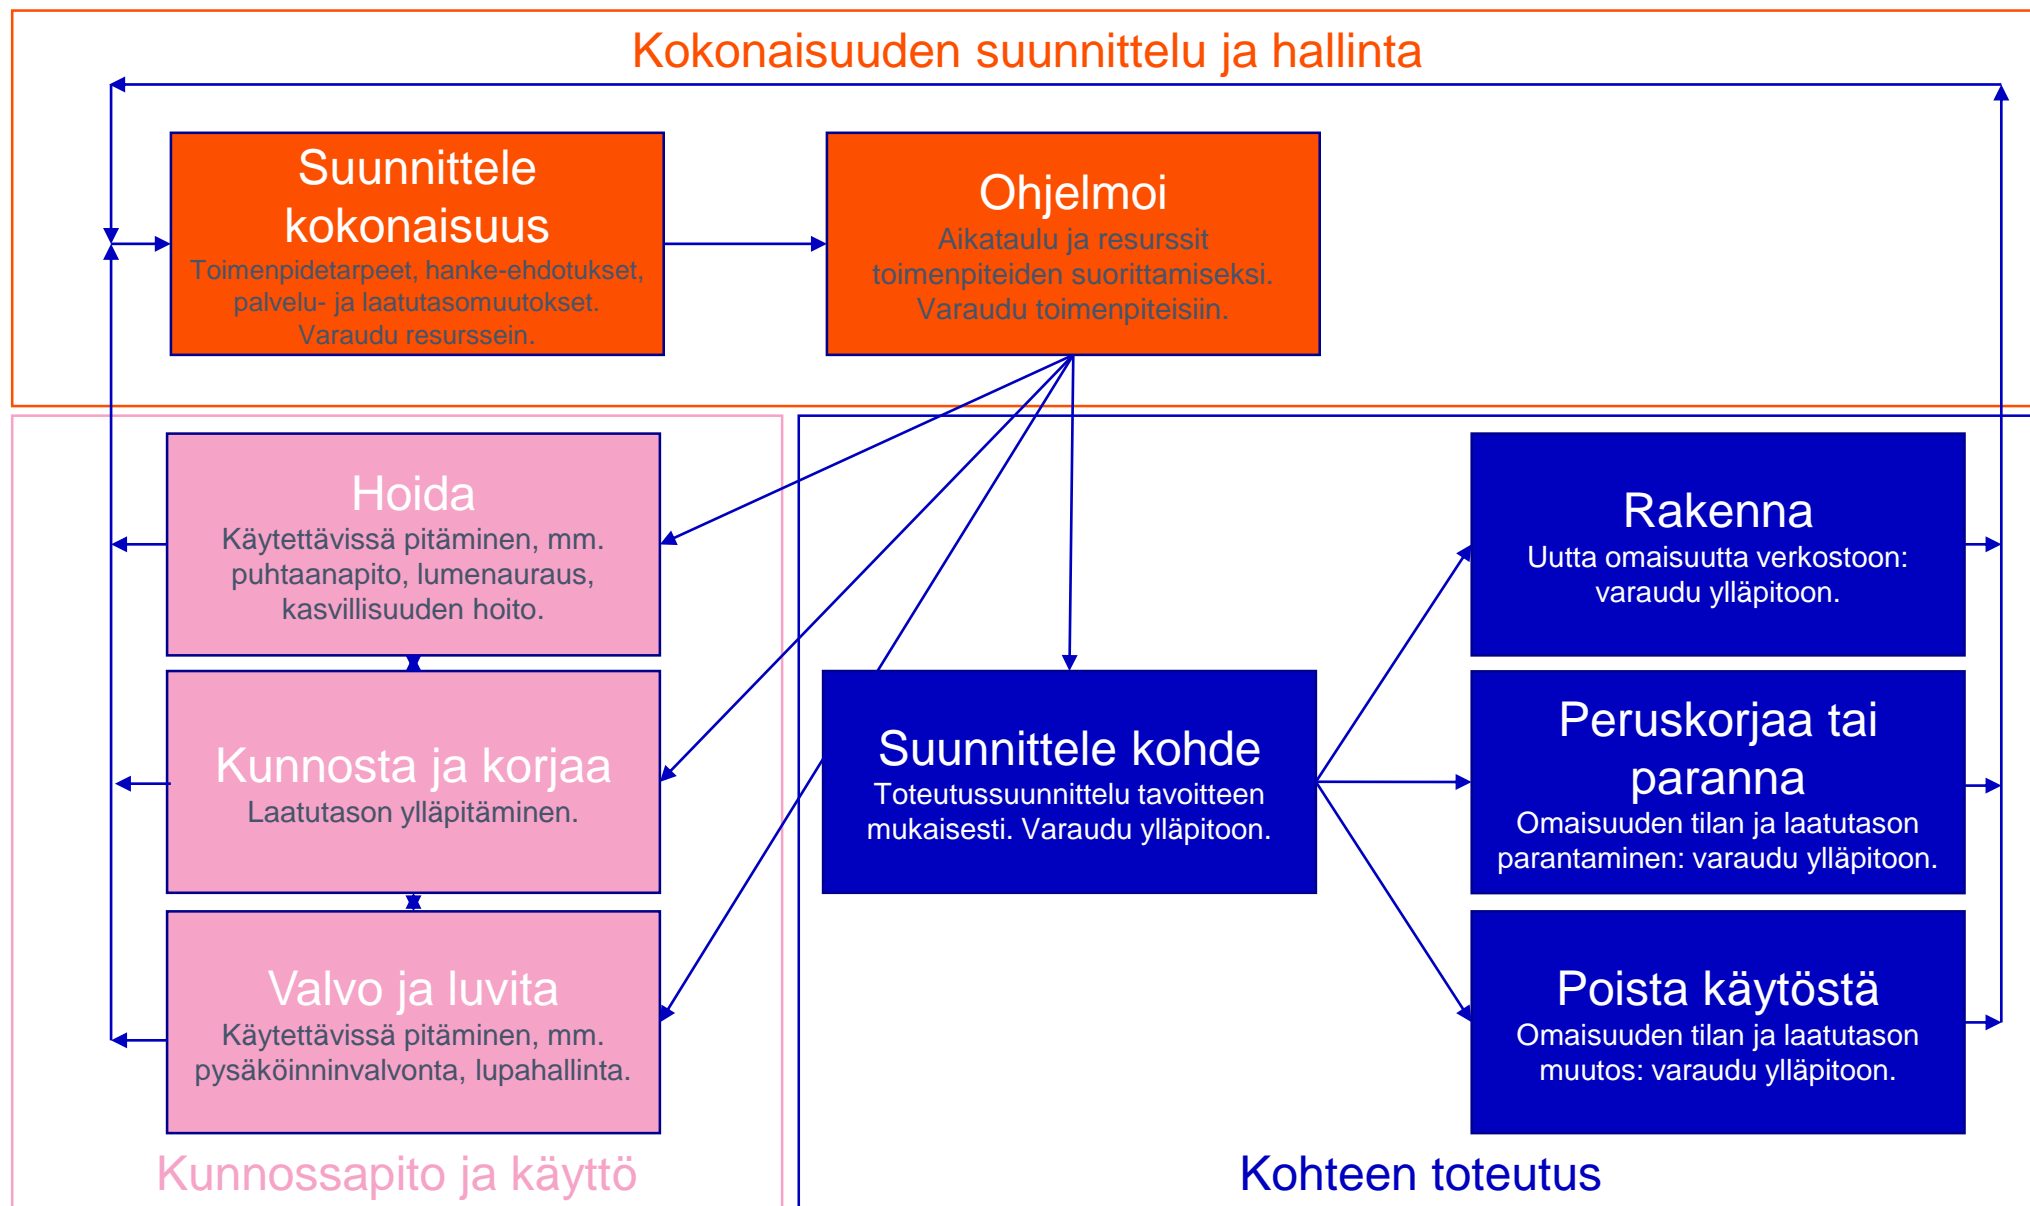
Kokonaisuuden suunnittelu ja hallinta

Suunnittele kokonaisuus
Toimenpidetarpeet, hanke-ehdotukset, palvelu- ja laatutasomuutokset. Varaudu resurssein.

Ohjelmoi
Aikataulu ja resurssit toimenpiteiden suorittamiseksi. Varaudu toimenpiteisiin.

Hoida
Käytettävissä pitäminen, mm. puhtaanapito, lumenauraus, kasvillisuuden hoito.

Kunnosta ja korjaa
Laatutason ylläpitäminen.

Valvo ja luvita
Käytettävissä pitäminen, mm. pysäköinninvalvonta, lupahallinta.

Kunnossapito ja käyttö

Suunnittele kohde
Toteutussuunnittelu tavoitteen mukaisesti. Varaudu ylläpitoon.

Rakenna
Uutta omaisuutta verkostoon: varaudu ylläpitoon.

Peruskorjaa tai paranna
Omaisuuden tilan ja laatutason parantaminen: varaudu ylläpitoon.

Poista käytöstä
Omaisuuden tilan ja laatutason muutos: varaudu ylläpitoon.

Kohteen toteutus